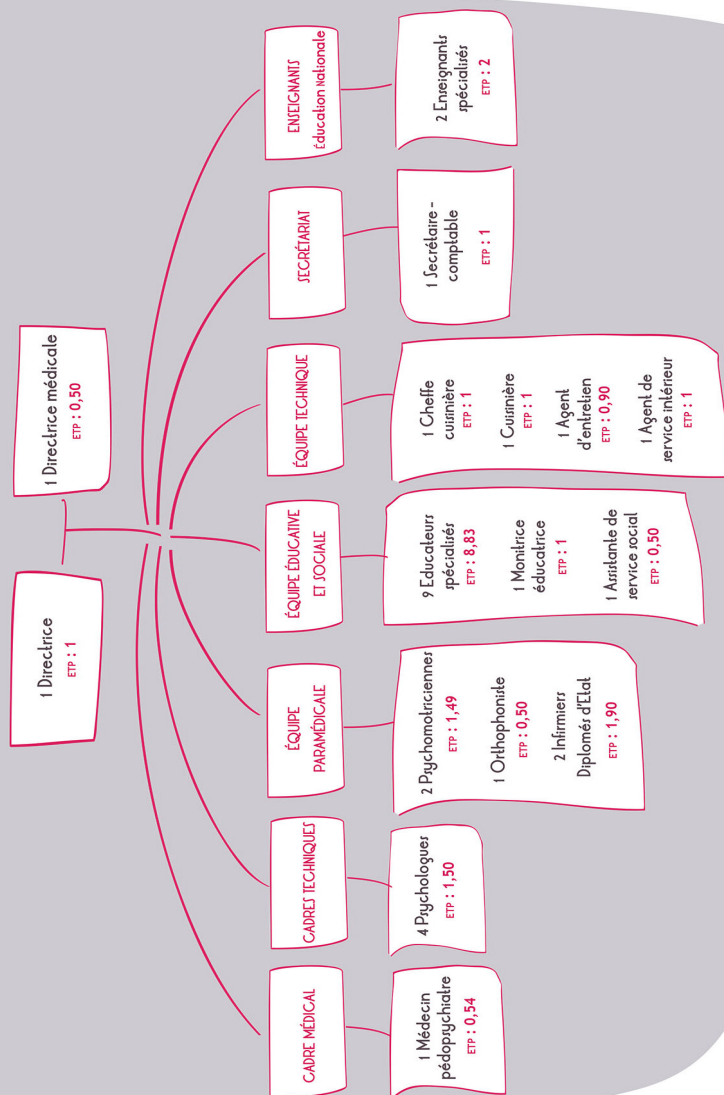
1 Directrice
ETP : 1

1 Directrice médicale
ETP : 0,50

CADRE MÉDICAL

1 Médecin pédopsychiatre
ETP : 0,54

CADRES TECHNIQUES

4 Psychologues
ETP : 1,50

ÉQUIPE PARAMÉDICALE

2 Psychomotriciennes
ETP : 1,49

1 Orthophoniste
ETP : 0,50

2 Infirmiers Diplomés d'Etat
ETP : 1,90

ÉQUIPE ÉDUCATIVE ET SOCIALE

9 Educateurs spécialisés
ETP : 8,83

1 Monitrice éducatrice
ETP : 1

1 Assistante de service social
ETP : 0,50

ÉQUIPE TECHNIQUE

1 Cheffe cuisinière
ETP : 1

1 Cuisinière
ETP : 1

1 Agent d'entretien
ETP : 0,90

1 Agent de service intérieur
ETP : 1

SECRÉTARIAT

1 Secrétaire - comptable
ETP : 1

ENSEIGNANTS
Éducation nationale

2 Enseignants spécialisés
ETP : 2